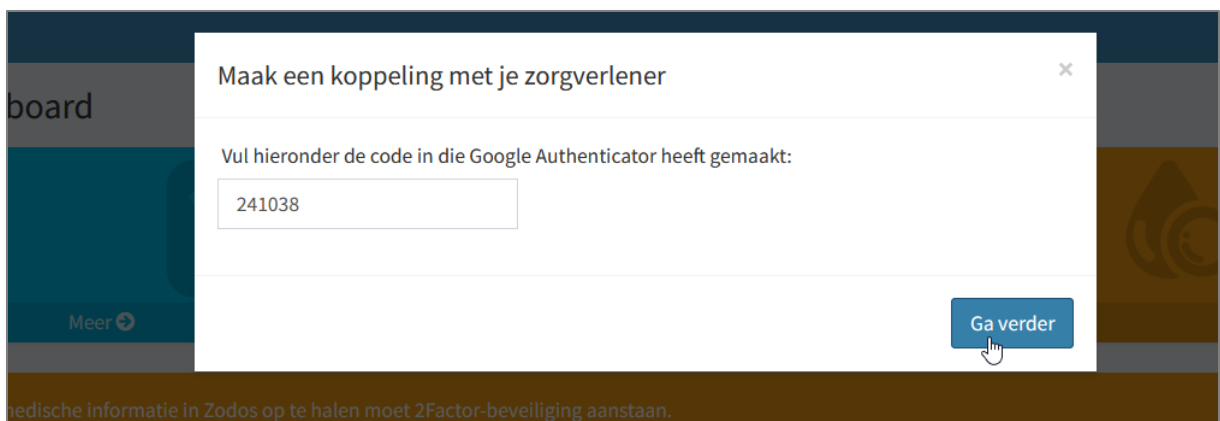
board

Meer

Maak een koppeling met je zorgverlener

×

Vul hieronder de code in die Google Authenticator heeft gemaakt:

241038

Ga verder

nedische informatie in Zodos op te halen moet 2Factor-beveiliging aanstaan.